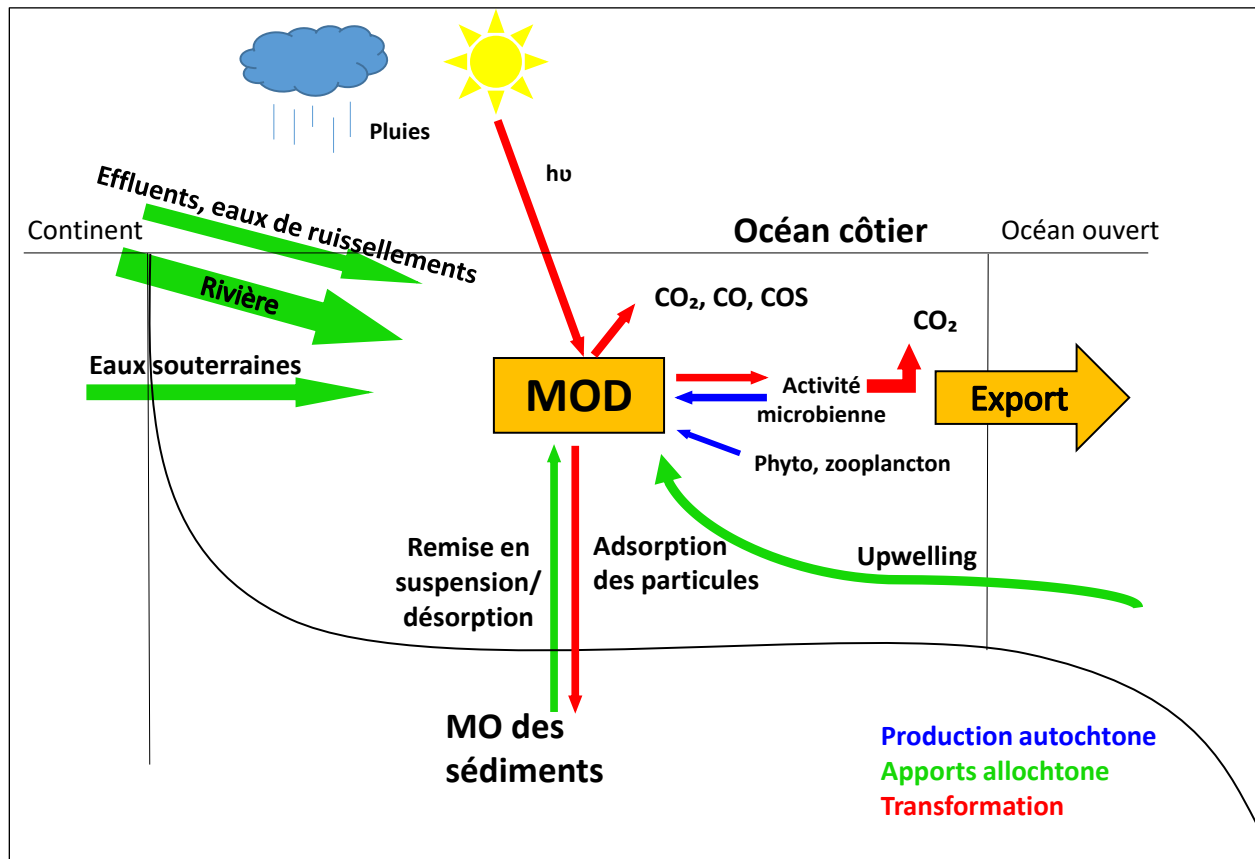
Pluies

hυ

Effluents, eaux de ruissellements

Continent

Océan côtier

Océan ouvert

Rivière

$CO_2$, CO, COS

$CO_2$

Eaux souterraines

MOD

Activité microbienne

Export

Phyto, zooplancton

Remise en suspension/ désorption

Adsorption des particules

Upwelling

MO des sédiments

Production autochtone
Apports allochtone
Transformation